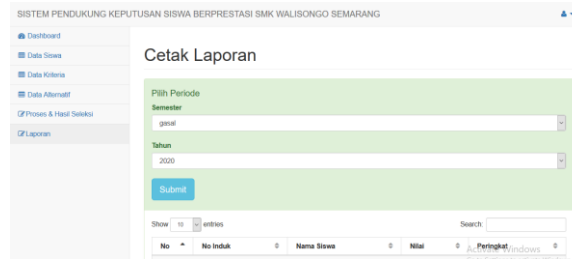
SISTEM PENDUKUNG KEPUTUSAN SISWA BERPRESTASI SMK WALISONGO SEMARANG

Dashboard
Data Siswa
Data Kriteria
Data Alternatif
Proses & Hasil Seleksi
Laporan

Cetak Laporan

Pilih Periode
Semester
gasal
Tahun
2020
Submit

Show 10 entries
Search:

| No | No Induk | Nama Siswa | Nilai | Peringkat |
|---|---|---|---|---|

Activate Windows